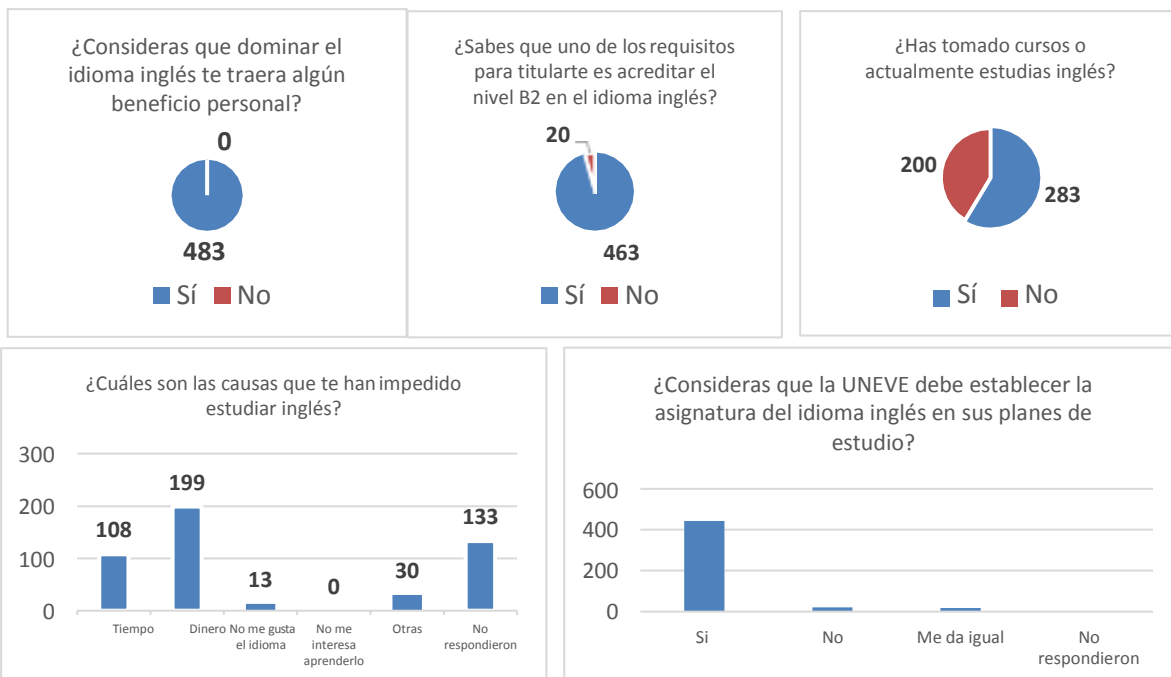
¿Consideras que dominar el idioma inglés te traera algún beneficio personal?

0

483

Sí No

¿Sabes que uno de los requisitos para titularte es acreditar el nivel B2 en el idioma inglés?

20

463

Sí No

¿Has tomado cursos o actualmente estudias inglés?

200

283

Sí No

¿Cuáles son las causas que te han impedido estudiar inglés?

300
200
100
0

108
199
13
0
30
133

Tiempo
Dinero
No me gusta el idioma
No me interesa aprenderlo
Otras
No respondieron

¿Consideras que la UNEVE debe establecer la asignatura del idioma inglés en sus planes de estudio?

600
400
200
0

Si
No
Me da igual
No respondieron